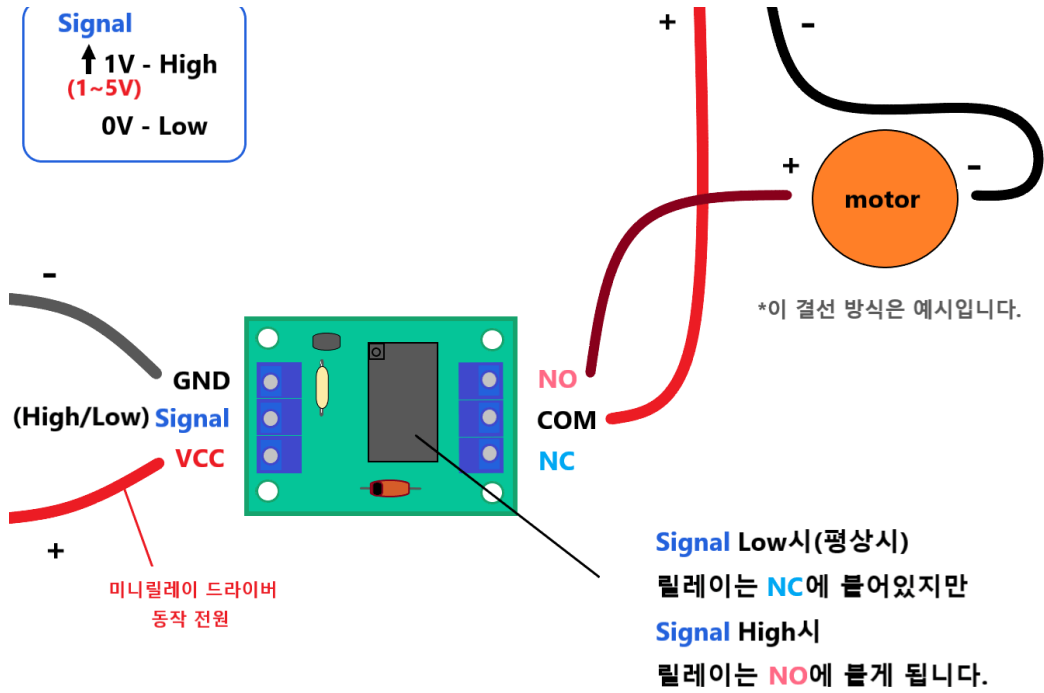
Signal
1V - High
(1~5V)
0V - Low

+
-
+
motor
-

*이 결선 방식은 예시입니다.

-
GND
(High/Low) Signal
VCC
+

NO
COM
NC

미니릴레이 드라이버
동작 전원

Signal Low시(평상시)
릴레이는 NC에 붙어있지만
Signal High시
릴레이는 NO에 붙게 됩니다.